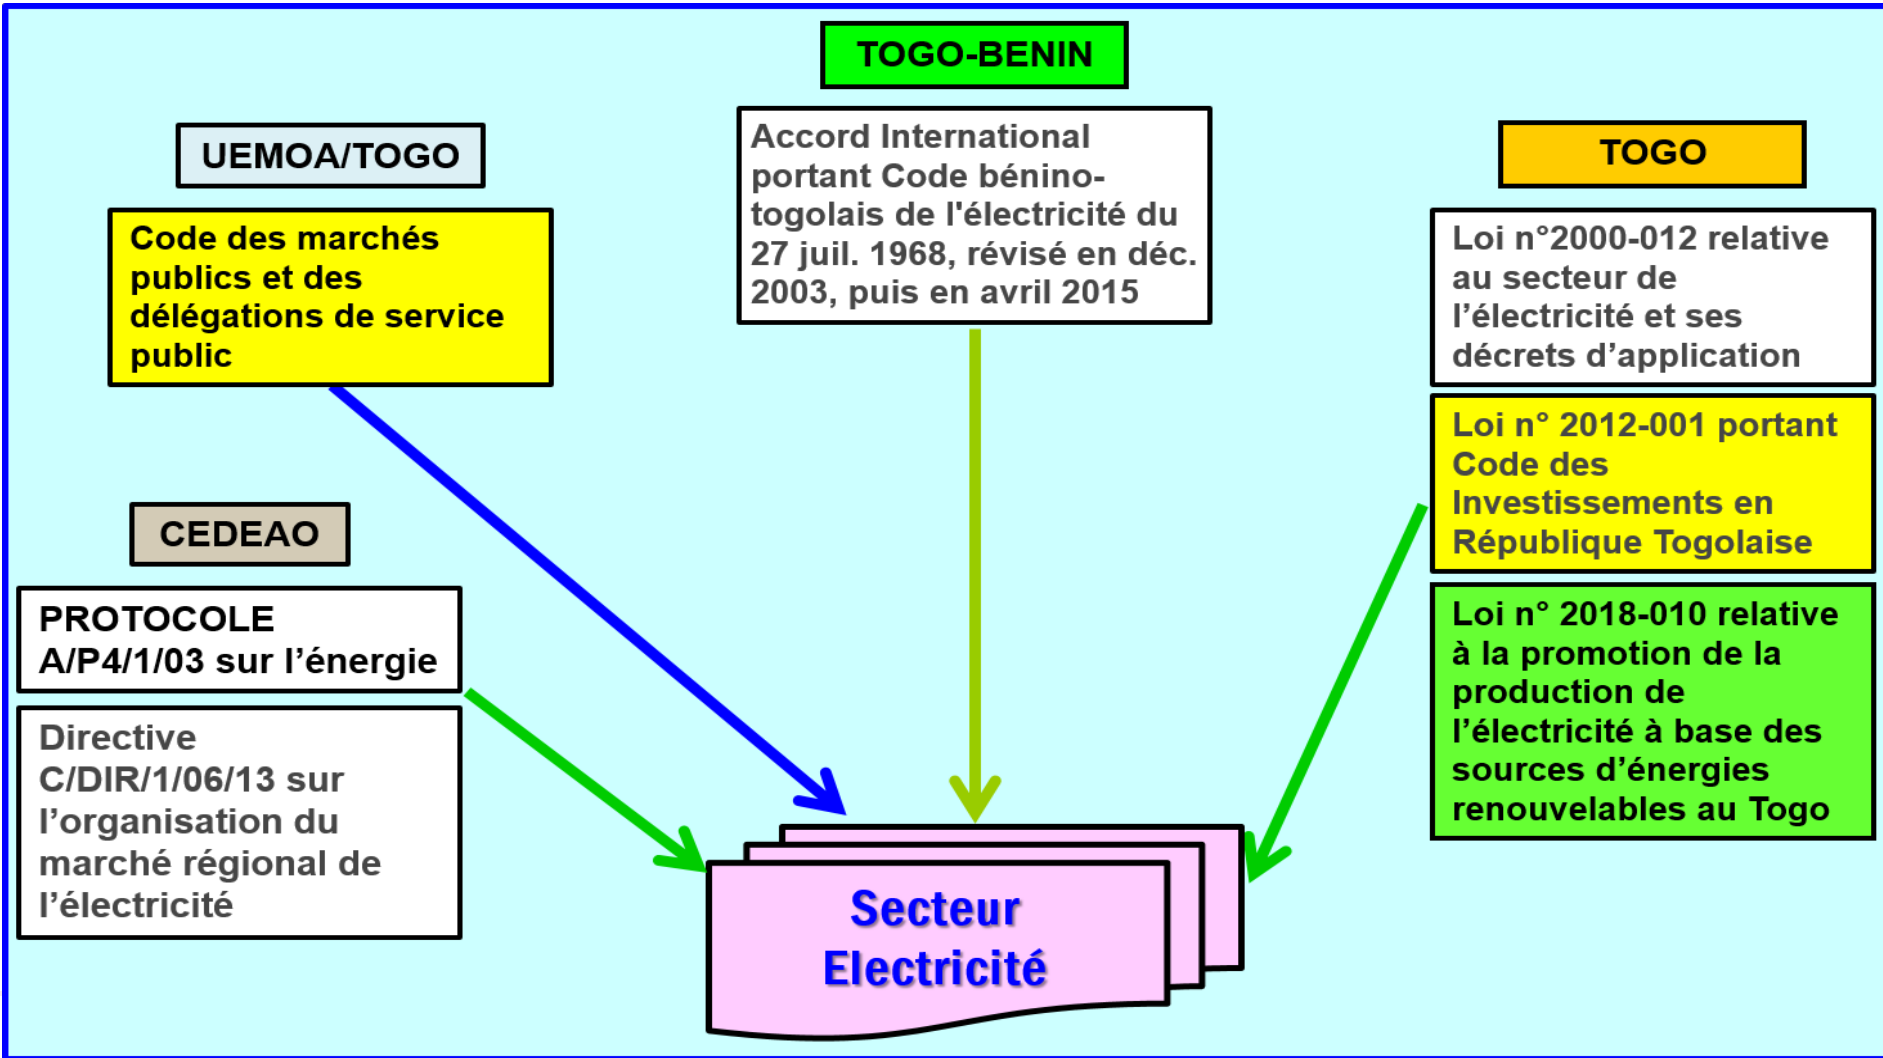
TOGO-BENIN

Accord International portant Code bénino-togolais de l'électricité du 27 juil. 1968, révisé en déc. 2003, puis en avril 2015

UEMOA/TOGO

Code des marchés publics et des délégations de service public

TOGO

Loi n°2000-012 relative au secteur de l'électricité et ses décrets d'application

Loi n° 2012-001 portant Code des Investissements en République Togolaise

Loi n° 2018-010 relative à la promotion de la production de l'électricité à base des sources d'énergies renouvelables au Togo

CEDEAO

PROTOCOLE A/P4/1/03 sur l'énergie

Directive C/DIR/1/06/13 sur l'organisation du marché régional de l'électricité

Secteur Electricité